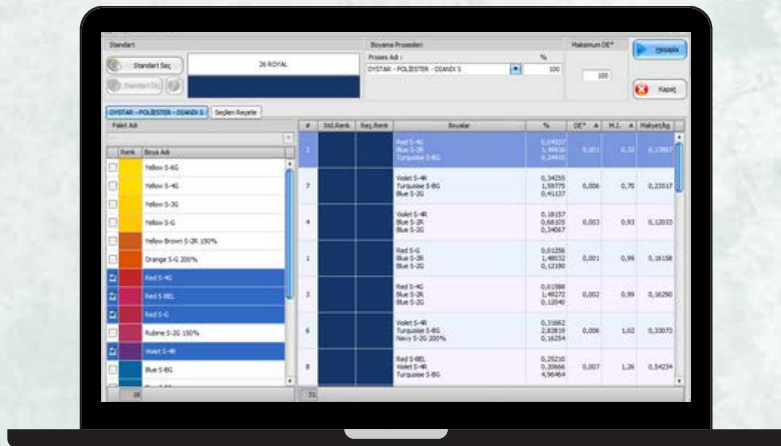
Standart

Standart Seç

Standart Oluştur

26 ROYAL

Boyama Prosesleri

Proses Adı :

%

DYSTAR - POLİESTER - DISANDI S

100

Maksimum DE*

100

Hesapla

Kapat

DYSTAR - POLİESTER - DISANDI S

Seçilen Reçete

Palet Adı

Renk | Boya Adı

Yellow S-6G
Yellow S-4G
Yellow S-3G
Yellow S-G
Yellow Brown S-2R 150%
Orange S-G 200%
Red S-4G
Red S-BEL
Red S-G
Rubine S-2G 150%
Violet S-4R
Blue S-BG

18

| # | Std.Renk | Reç.Renk | Boyalar | % | DE* | M.I. | Maliyet/kg |
|---|---|---|---|---|---|---|---|
| 2 | | | Red S-4G<br>Blue S-2R<br>Turquoise S-BG | 0,04327<br>1,90916<br>0,24410 | 0,001 | 0,32 | 0,17657 |
| 7 | | | Violet S-4R<br>Turquoise S-BG<br>Blue S-2G | 0,34255<br>1,59775<br>0,41137 | 0,006 | 0,70 | 0,23517 |
| 4 | | | Violet S-4R<br>Blue S-2R<br>Blue S-2G | 0,18157<br>0,68305<br>0,34067 | 0,003 | 0,93 | 0,12033 |
| 1 | | | Red S-G<br>Blue S-2R<br>Blue S-2G | 0,01256<br>1,48032<br>0,12180 | 0,001 | 0,99 | 0,16158 |
| 3 | | | Red S-4G<br>Blue S-2R<br>Blue S-2G | 0,01588<br>1,49272<br>0,12040 | 0,002 | 0,99 | 0,16290 |
| 6 | | | Violet S-4R<br>Turquoise S-BG<br>Navy S-2G 200% | 0,35662<br>2,30819<br>0,16254 | 0,006 | 1,02 | 0,33073 |
| 8 | | | Red S-BEL<br>Violet S-4R<br>Turquoise S-BG | 0,25210<br>0,20666<br>4,96464 | 0,007 | 1,26 | 0,54234 |

31